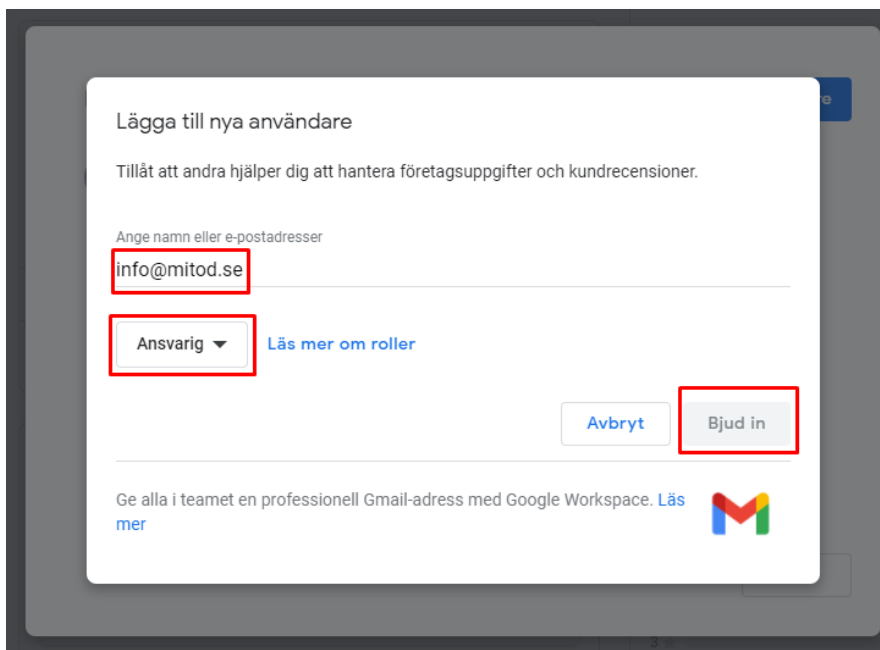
Lägga till nya användare

Tillåt att andra hjälper dig att hantera företagsuppgifter och kundrecensioner.

Ange namn eller e-postadresser

info@mitod.se

Ansvarig

Läs mer om roller

Avbryt

Bjud in

Ge alla i teamet en professionell Gmail-adress med Google Workspace. Läs mer